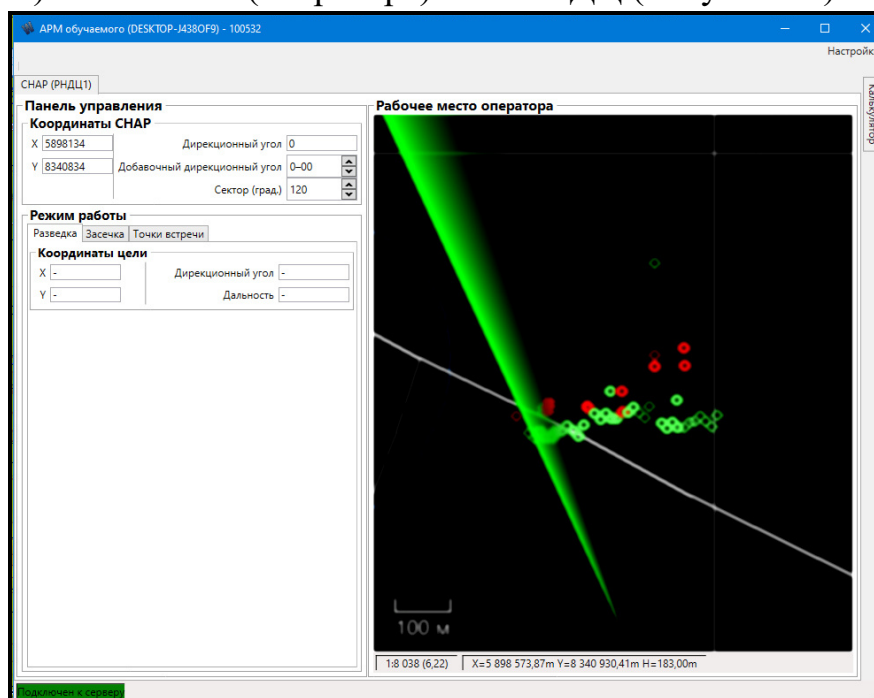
АРМ обучаемого (DESKTOP-J438OF9) - 100532

Настройк

СНАР (РНДЦ1)

Калькулятор

Панель управления

Координаты СНАР

X 5898134
Y 8340834

Дирекционный угол 0
Добавочный дирекционный угол 0–00
Сектор (град.) 120

Режим работы

Разведка | Засечка | Точки встречи

Координаты цели

X -
Y -

Дирекционный угол -
Дальность -

Рабочее место оператора

100 м

1:8 038 (6,22) | X=5 898 573,87m Y=8 340 930,41m H=183,00m

Подключен к серверу